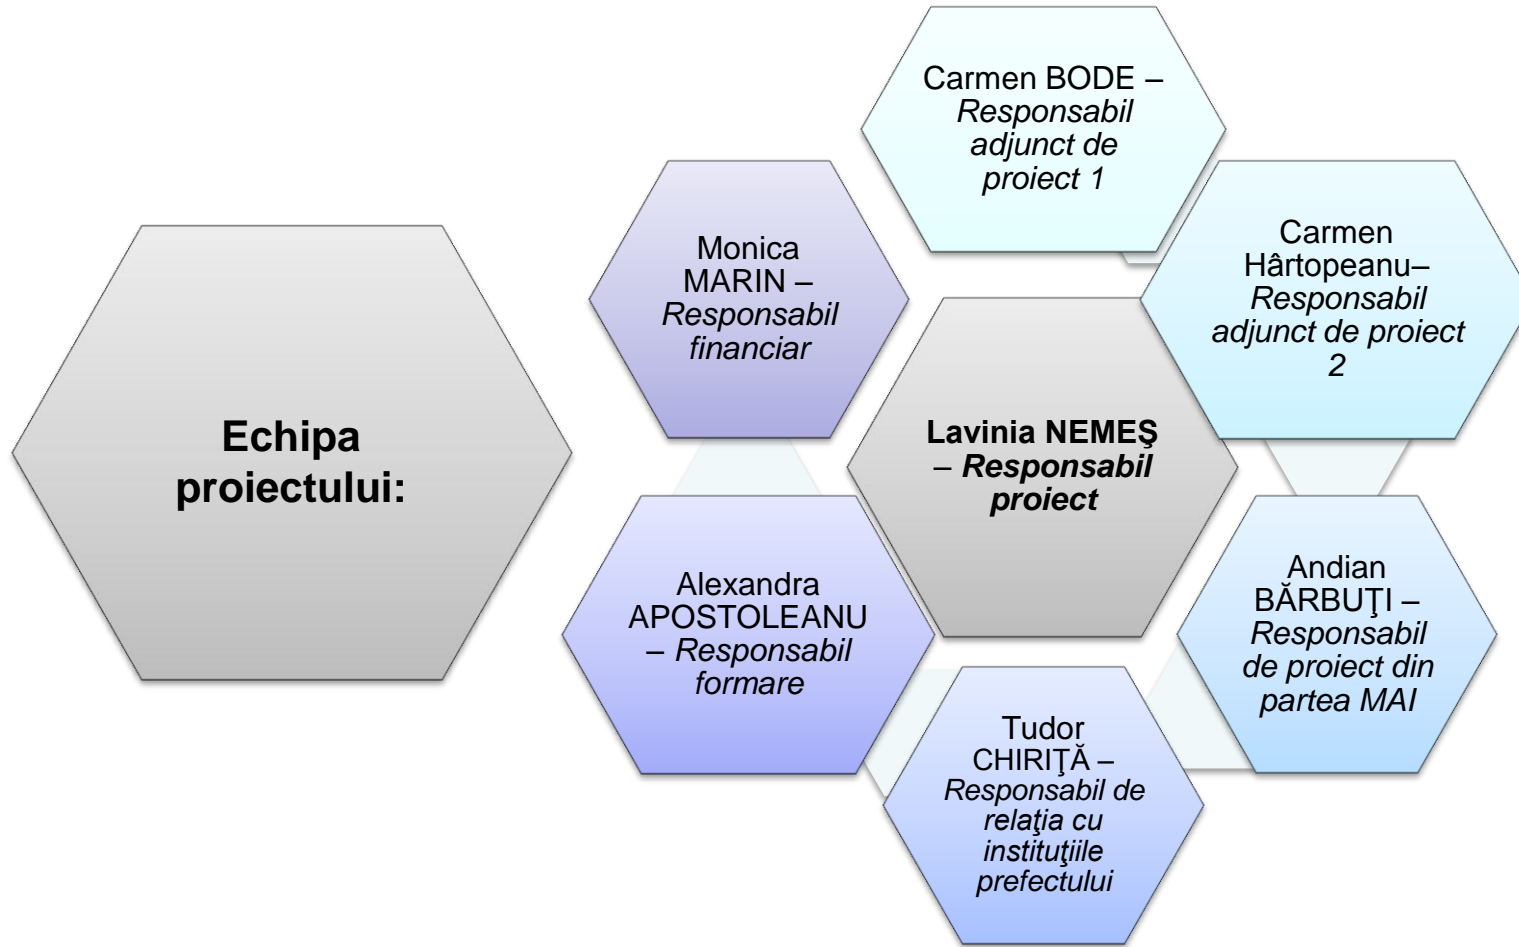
Echipa proiectului:

Carmen BODE – Responsabil adjunct de proiect 1

Monica MARIN – Responsabil financiar

Carmen Hârtopeanu– Responsabil adjunct de proiect 2

Lavinia NEMEŞ – Responsabil proiect

Alexandra APOSTOLEANU – Responsabil formare

Andian BĂRBUŢI – Responsabil de proiect din partea MAI

Tudor CHIRIŢĂ – Responsabil de relaţia cu instituţiile prefectului